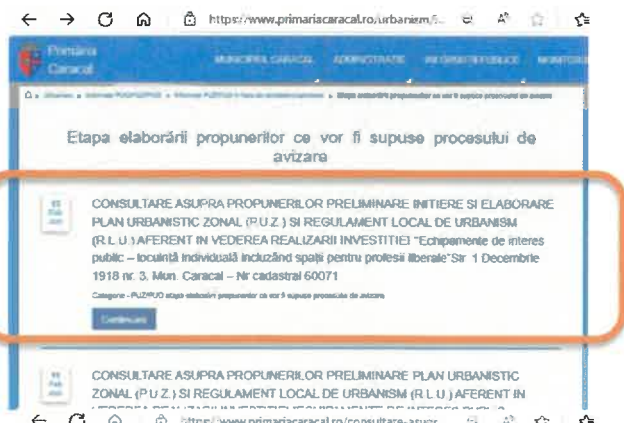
https://www.primariacaracal.ro/urbanism/...

Primăria Caracal

MUNICIPIUL CARACAL ADMINISTRAȚIE REGISTRE PUBLICE MONITORUL

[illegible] » Etapa elaborării propunerilor ce vor fi supuse procesului de avizare

Etapa elaborării propunerilor ce vor fi supuse procesului de avizare

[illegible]

CONSULTARE ASUPRA PROPUNERILOR PRELIMINARE INITIERE SI ELABORARE PLAN URBANISTIC ZONAL (P.U.Z.) SI REGULAMENT LOCAL DE URBANISM (R.L.U.) AFERENT IN VEDEREA REALIZARII INVESTITIEI "Echipamente de interes public – locuință individuală incluzând spații pentru profesii liberale" Str. 1 Decembrie 1918 nr. 3, Mun. Caracal – Nr cadastral 60071

Categorie - PUZ/PUD etapa elaborării propunerilor ce vor fi supuse procesului de avizare

Continuare

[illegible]

CONSULTARE ASUPRA PROPUNERILOR PRELIMINARE PLAN URBANISTIC ZONAL (P.U.Z.) SI REGULAMENT LOCAL DE URBANISM (R.L.U.) AFERENT IN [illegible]

https://www.primariacaracal.ro/consultare-asupr...